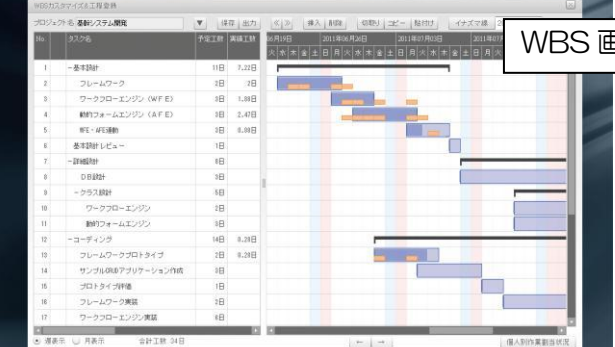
WBSカスタマイズ＆工程登録

プロジェクト名 基幹システム開発 ▼ 保存 出力 《 》 挿入 削除 切取り コピー 貼付け イナズマ線

WBS 画

| No. | タスク名 | 予定工数 | 実績工数 |
|---|---|---|---|
| 1 | −基本設計 | 11日 | 7.22日 |
| 2 | フレームワーク | 3日 | 2日 |
| 3 | ワークフローエンジン（WFE） | 3日 | 1.88日 |
| 4 | 動的フォームエンジン（AFE） | 3日 | 2.47日 |
| 5 | WFE・AFE連動 | 3日 | 0.88日 |
| 6 | 基本設計レビュー | 1日 | |
| 7 | −詳細設計 | 9日 | |
| 8 | DB設計 | 3日 | |
| 9 | −クラス設計 | 5日 | |
| 10 | ワークフローエンジン | 2日 | |
| 11 | 動的フォームエンジン | 3日 | |
| 12 | −コーディング | 14日 | 0.28日 |
| 13 | フレームワークプロトタイプ | 2日 | 0.28日 |
| 14 | サンプルDB/アプリケーション作成 | 3日 | |
| 15 | プロトタイプ評価 | 1日 | |
| 16 | フレームワーク実装 | 3日 | |
| 17 | ワークフローエンジン実装 | 5日 | |

2011年06月19日 2011年06月26日 2011年07月03日 2011年07

火 水 木 金 土 日 月 火 水 木 金 土 日 月 火 水 木 金 土 日 月 火

週表示 月表示 合計工数 34日

個人別作業割当状況